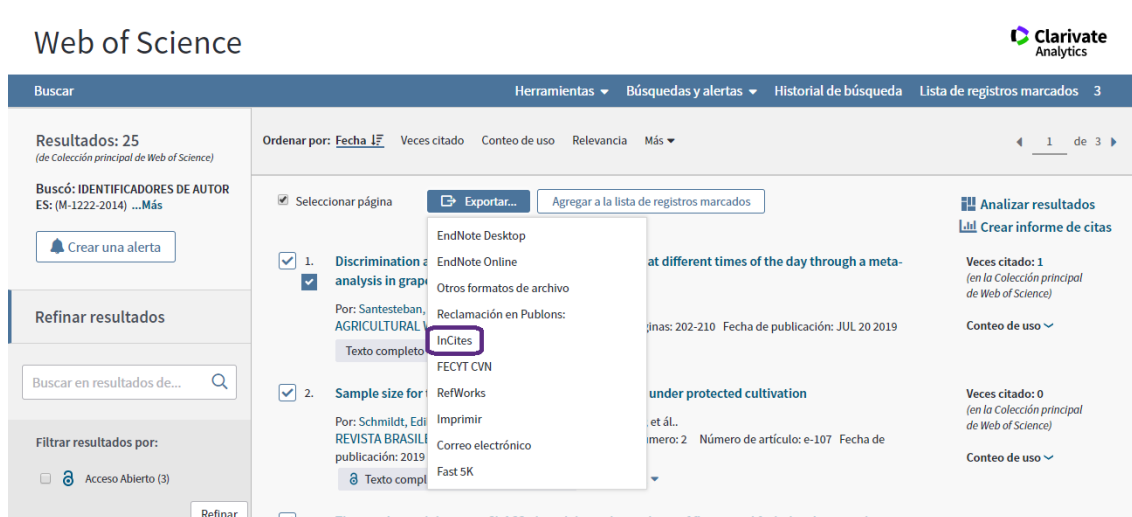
Web of Science

Clarivate Analytics

Buscar

Herramientas ▾ Búsquedas y alertas ▾ Historial de búsqueda Lista de registros marcados 3

Resultados: 25
(de Colección principal de Web of Science)

Buscó: IDENTIFICADORES DE AUTOR ES: (M-1222-2014) ...Más

Crear una alerta

Refinar resultados

Buscar en resultados de...

Filtrar resultados por:

Acceso Abierto (3)

Refinar

Ordenar por: Fecha Veces citado Conteo de uso Relevancia Más ▾

1 de 3

Seleccionar página

Exportar...

Agregar a la lista de registros marcados

EndNote Desktop
EndNote Online
Otros formatos de archivo
Reclamación en Publons:
InCites
FECYT CVN
RefWorks
Imprimir
Correo electrónico
Fast 5K

Analizar resultados
Crear informe de citas

1. Discrimination a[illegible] at different times of the day through a meta-analysis in grap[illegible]

Por: Santesteban, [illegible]
AGRICULTURAL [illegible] ginas: 202-210 Fecha de publicación: JUL 20 2019

Texto completo

Veces citado: 1
(en la Colección principal de Web of Science)

Conteo de uso

2. Sample size for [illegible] under protected cultivation

Por: Schmidt, Edi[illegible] et ál..
REVISTA BRASILE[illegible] mero: 2 Número de artículo: e-107 Fecha de publicación: 2019

Texto compl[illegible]

Veces citado: 0
(en la Colección principal de Web of Science)

Conteo de uso